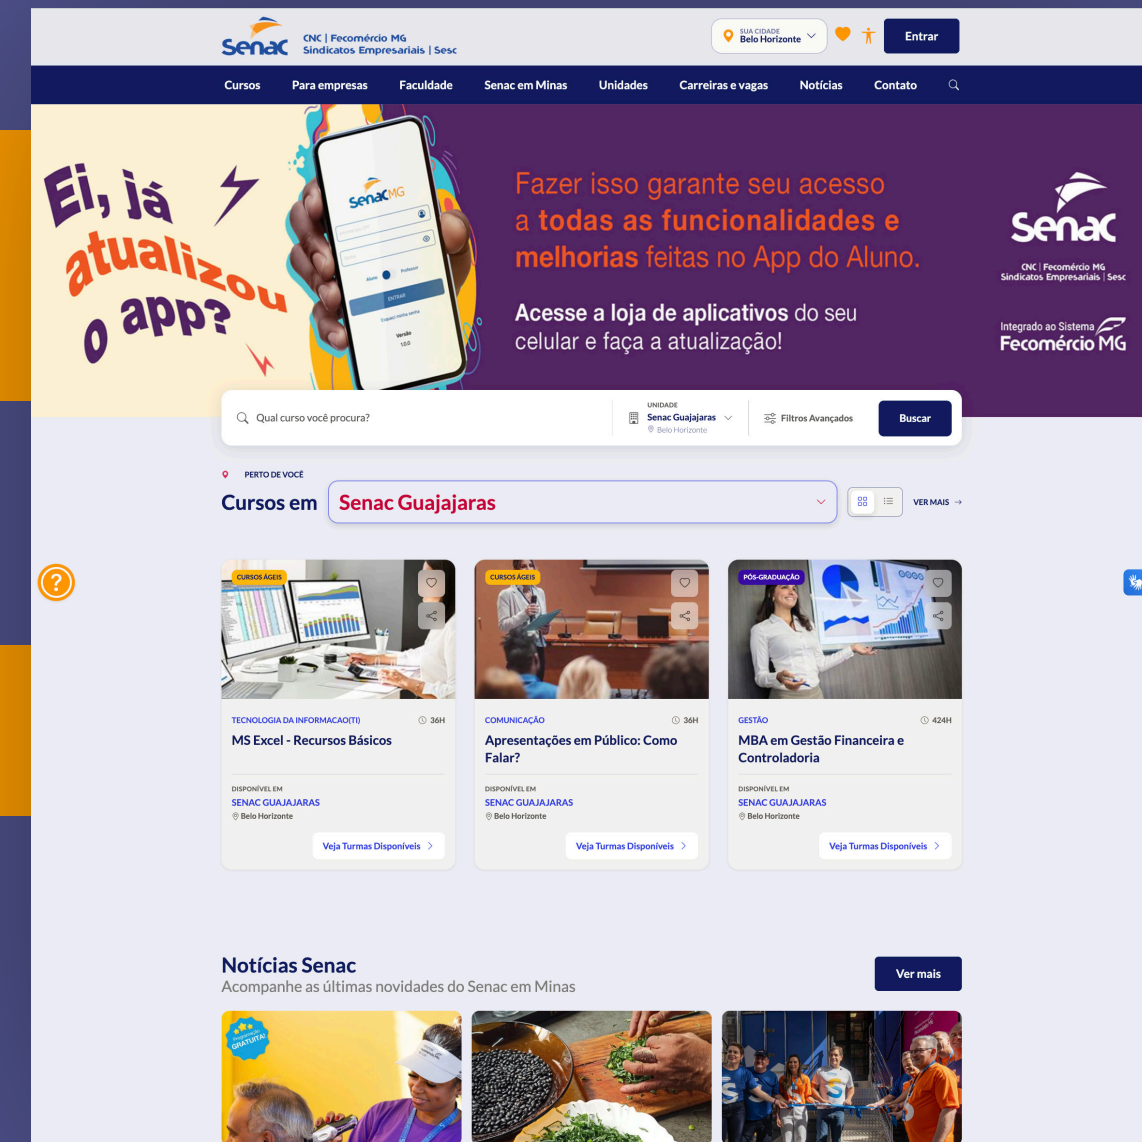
Senac CNC | Fecomércio MG Sindicatos Empresariais | Sesc

SUA CIDADE Belo Horizonte

Entrar

Cursos Para empresas Faculdade Senac em Minas Unidades Carreiras e vagas Notícias Contato

Ei, já atualizou o app?

Senac MG

ENTRAR

Versão 10.0

Fazer isso garante seu acesso a todas as funcionalidades e melhorias feitas no App do Aluno.

Acesse a loja de aplicativos do seu celular e faça a atualização!

Senac CNC | Fecomércio MG Sindicatos Empresariais | Sesc

Integrado ao Sistema Fecomércio MG

Qual curso você procura?

UNIDADE Senac Guajajaras Belo Horizonte

Filtros Avançados

Buscar

PERTO DE VOCÊ

Cursos em Senac Guajajaras

VER MAIS

CURSOS ÁGEIS

TECNOLOGIA DA INFORMACAO(TI) 36H

MS Excel - Recursos Básicos

DISPONÍVEL EM

SENAC GUAJAJARAS

Belo Horizonte

Veja Turmas Disponíveis

CURSOS ÁGEIS

COMUNICAÇÃO 36H

Apresentações em Público: Como Falar?

DISPONÍVEL EM

SENAC GUAJAJARAS

Belo Horizonte

Veja Turmas Disponíveis

PÓS-GRADUAÇÃO

GESTÃO 424H

MBA em Gestão Financeira e Controladoria

DISPONÍVEL EM

SENAC GUAJAJARAS

Belo Horizonte

Veja Turmas Disponíveis

Notícias Senac

Acompanhe as últimas novidades do Senac em Minas

Ver mais

GRATUITA!